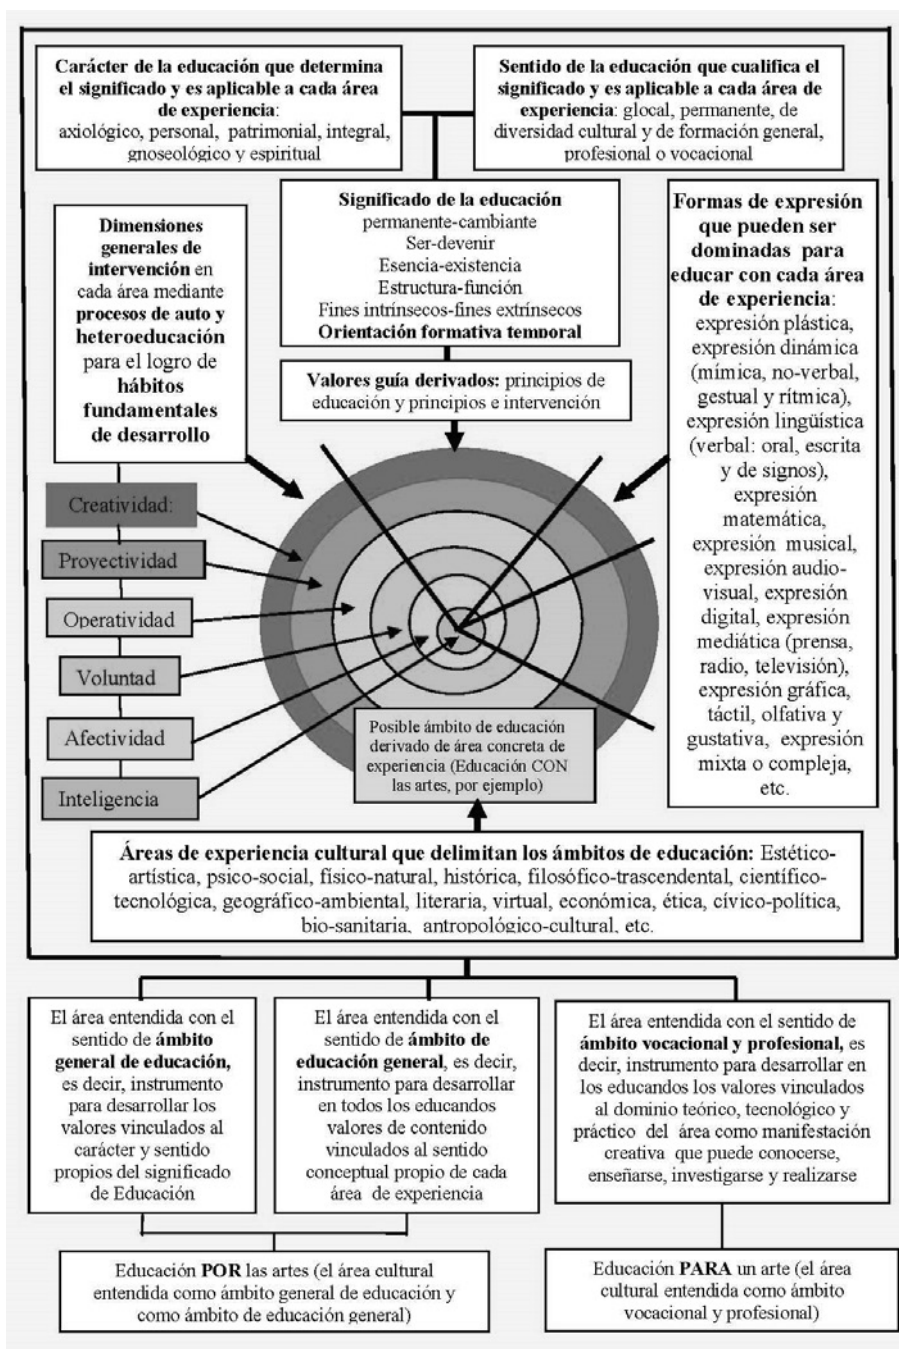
**Carácter de la educación que determina el significado y es aplicable a cada área de experiencia**: axiológico, personal, patrimonial, integral, gnoseológico y espiritual

**Sentido de la educación que cualifica el significado y es aplicable a cada área de experiencia**: glocal, permanente, de diversidad cultural y de formación general, profesional o vocacional

**Significado de la educación**
permanente-cambiante
Ser-devenir
Esencia-existencia
Estructura-función
Fines intrínsecos-fines extrínsecos
**Orientación formativa temporal**

**Dimensiones generales de intervención** en cada área mediante **procesos de auto y heteroeducación** para el logro de **hábitos fundamentales de desarrollo**

**Valores guía derivados:** principios de educación y principios e intervención

**Formas de expresión que pueden ser dominadas para educar con cada área de experiencia**: expresión plástica, expresión dinámica (mímica, no-verbal, gestual y rítmica), expresión lingüística (verbal: oral, escrita y de signos), expresión matemática, expresión musical, expresión audio-visual, expresión digital, expresión mediática (prensa, radio, televisión), expresión gráfica, táctil, olfativa y gustativa, expresión mixta o compleja, etc.

Creatividad:
Proyectividad
Operatividad
Voluntad
Afectividad
Inteligencia

Posible ámbito de educación derivado de área concreta de experiencia (Educación CON las artes, por ejemplo)

**Áreas de experiencia cultural que delimitan los ámbitos de educación:** Estético-artística, psico-social, físico-natural, histórica, filosófico-trascendental, científico-tecnológica, geográfico-ambiental, literaria, virtual, económica, ética, cívico-política, bio-sanitaria, antropológico-cultural, etc.

El área entendida con el sentido de **ámbito general de educación,** es decir, instrumento para desarrollar los valores vinculados al carácter y sentido propios del significado de Educación

El área entendida con el sentido de **ámbito de educación general**, es decir, instrumento para desarrollar en todos los educandos valores de contenido vinculados al sentido conceptual propio de cada área de experiencia

El área entendida con el sentido de **ámbito vocacional y profesional,** es decir, instrumento para desarrollar en los educandos los valores vinculados al dominio teórico, tecnológico y práctico del área como manifestación creativa que puede conocerse, enseñarse, investigarse y realizarse

Educación **POR** las artes (el área cultural entendida como ámbito general de educación y como ámbito de educación general)

Educación **PARA** un arte (el área cultural entendida como ámbito vocacional y profesional)